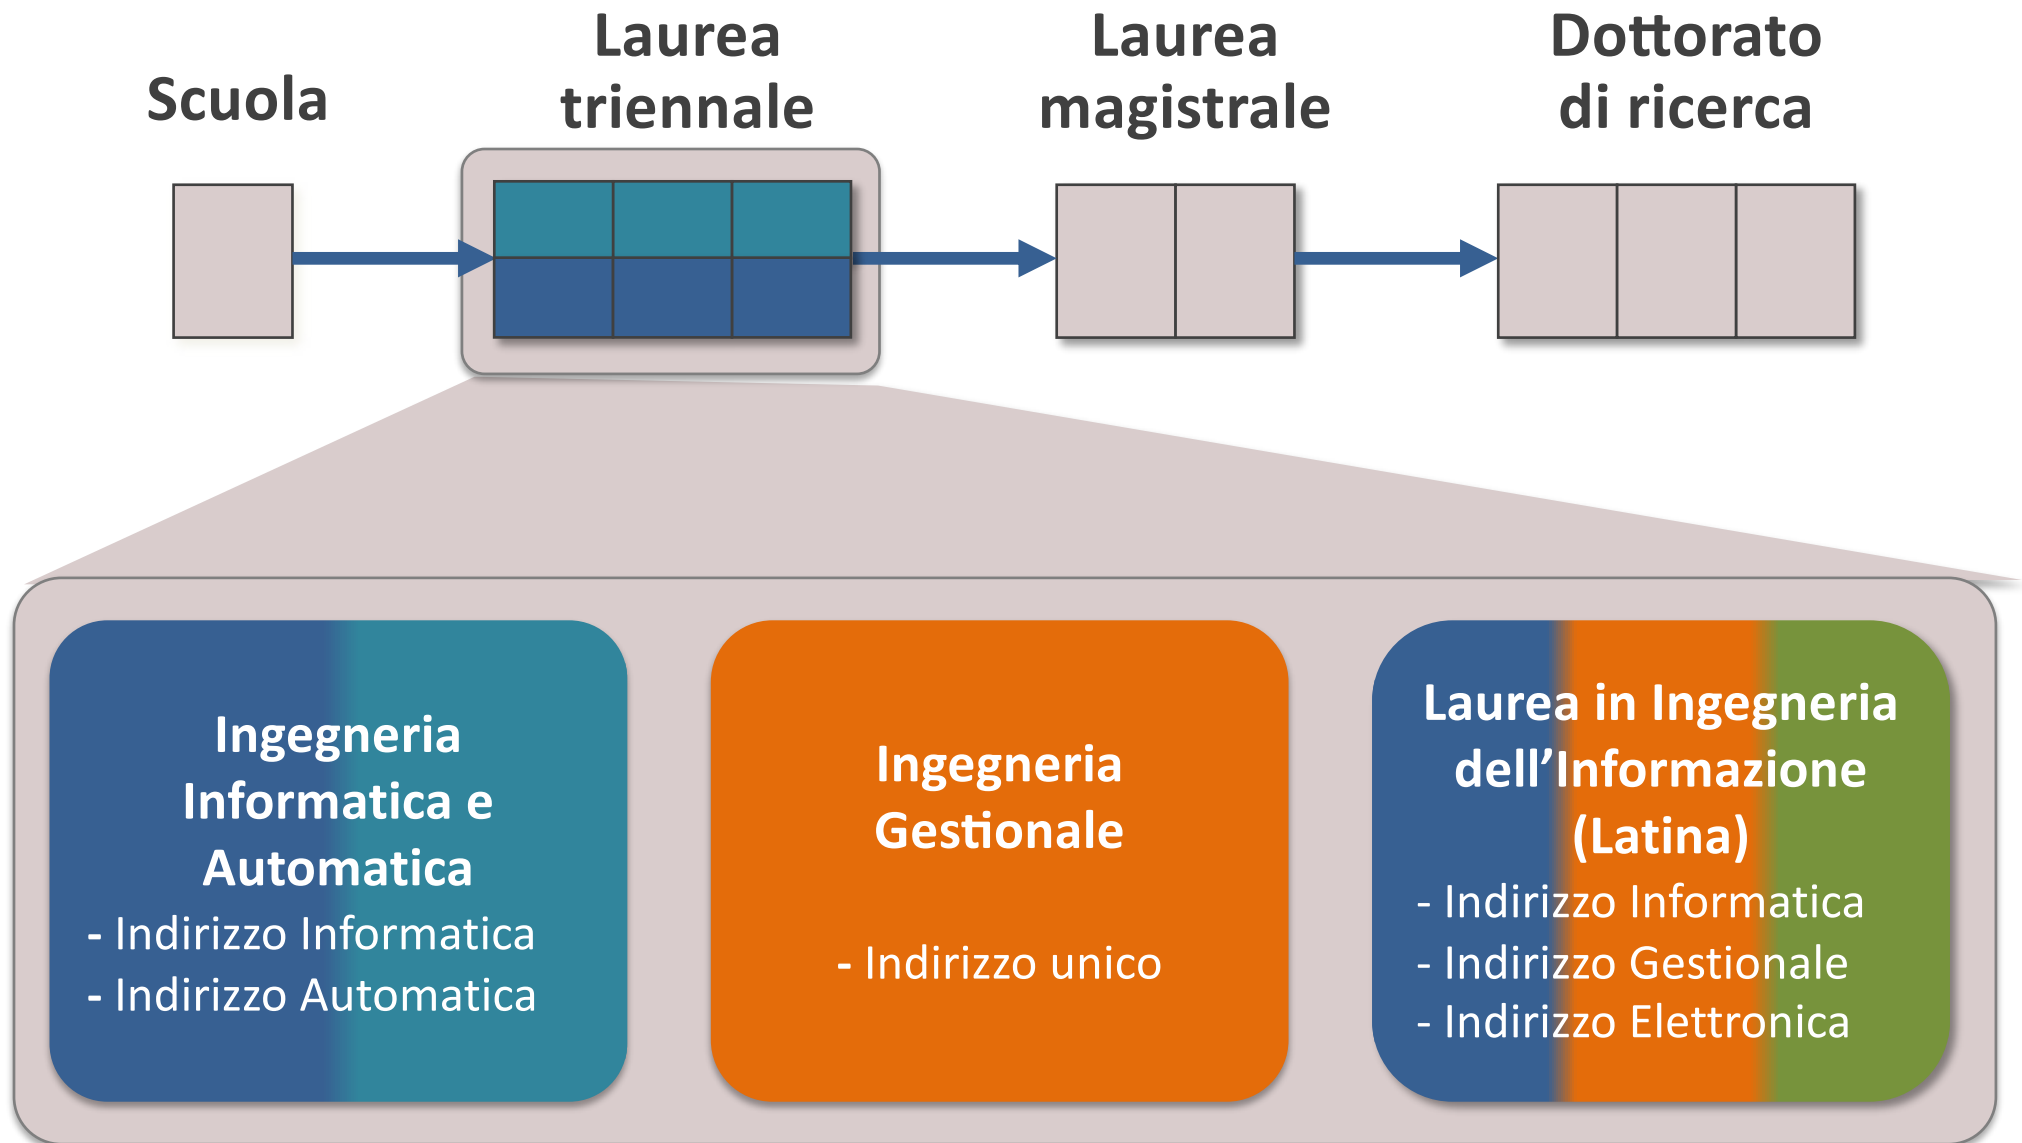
Scuola

Laurea triennale

Laurea magistrale

Dottorato di ricerca

Ingegneria Informatica e Automatica
- Indirizzo Informatica
- Indirizzo Automatica

Ingegneria Gestionale

- Indirizzo unico

Laurea in Ingegneria dell’Informazione (Latina)
- Indirizzo Informatica
- Indirizzo Gestionale
- Indirizzo Elettronica